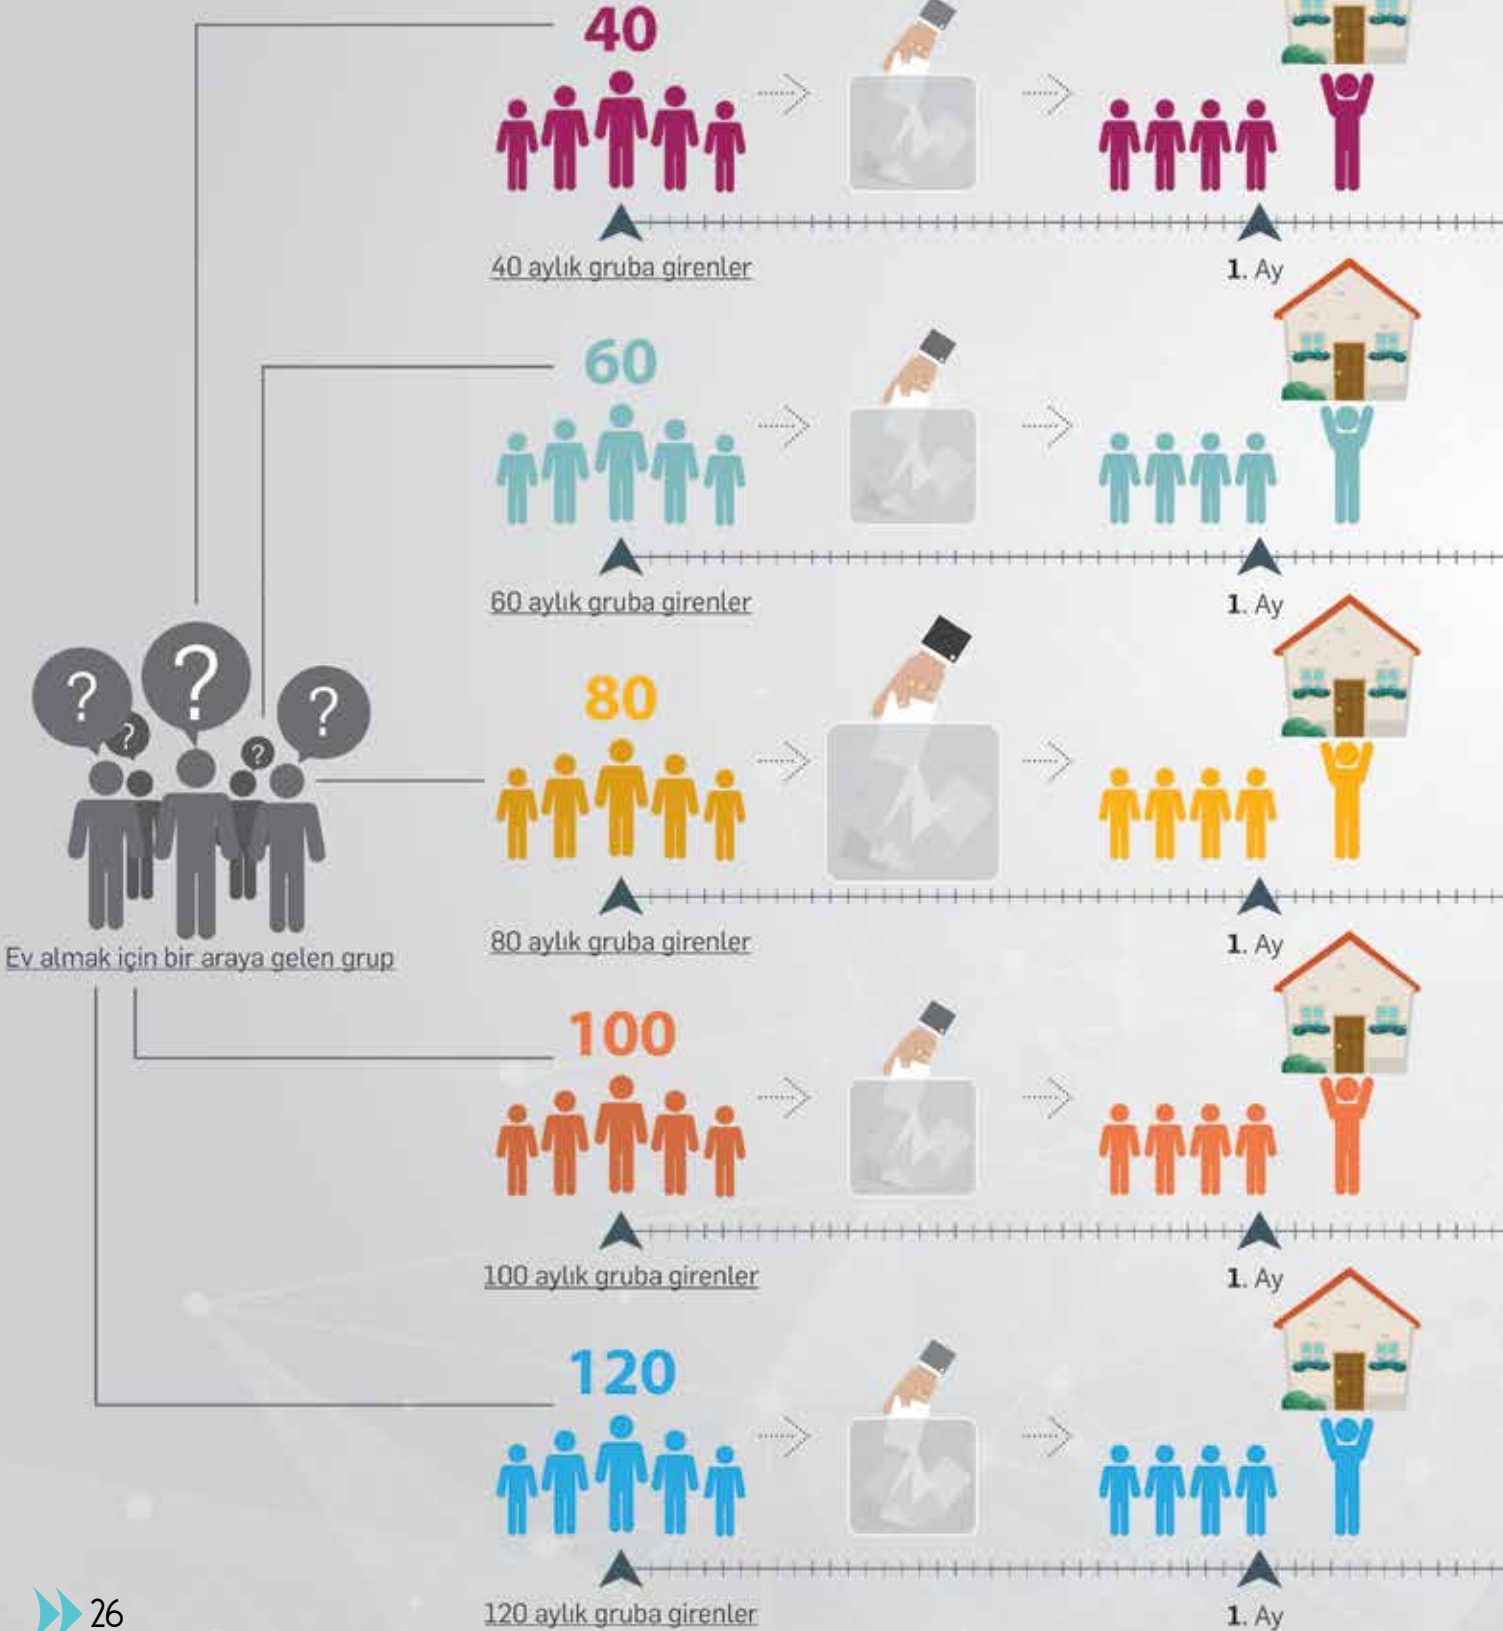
40

40 aylık gruba girenler

1. Ay

60

60 aylık gruba girenler

1. Ay

?

?

?

?

?

Ev almak için bir araya gelen grup

80

80 aylık gruba girenler

1. Ay

100

100 aylık gruba girenler

1. Ay

120

120 aylık gruba girenler

1. Ay

26